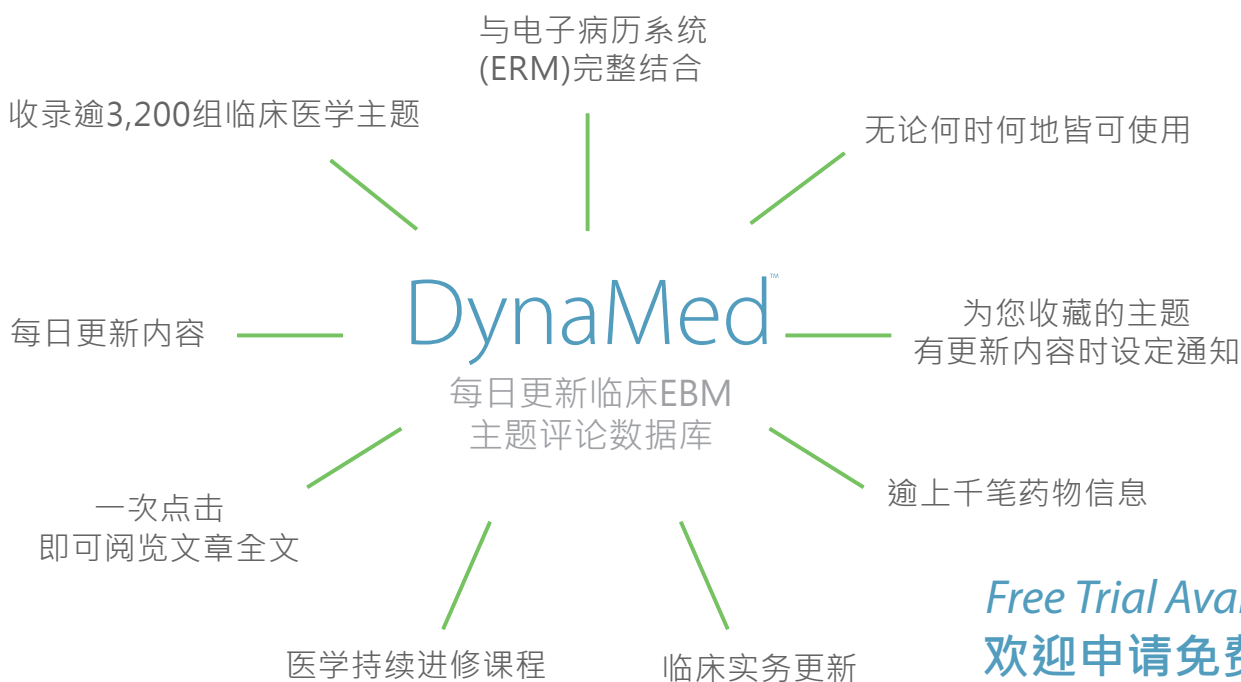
与电子病历系统
(ERM)完整结合

收录逾3,200组临床医学主题

无论何时何地皆可使用

DynaMed™
每日更新临床EBM
主题评论数据库

每日更新内容

为您收藏的主题
有更新内容时设定通知

一次点击
即可阅览文章全文

逾上千笔药物信息

医学持续进修课程

临床实务更新

Free Trial Ava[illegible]
欢迎申请免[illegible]